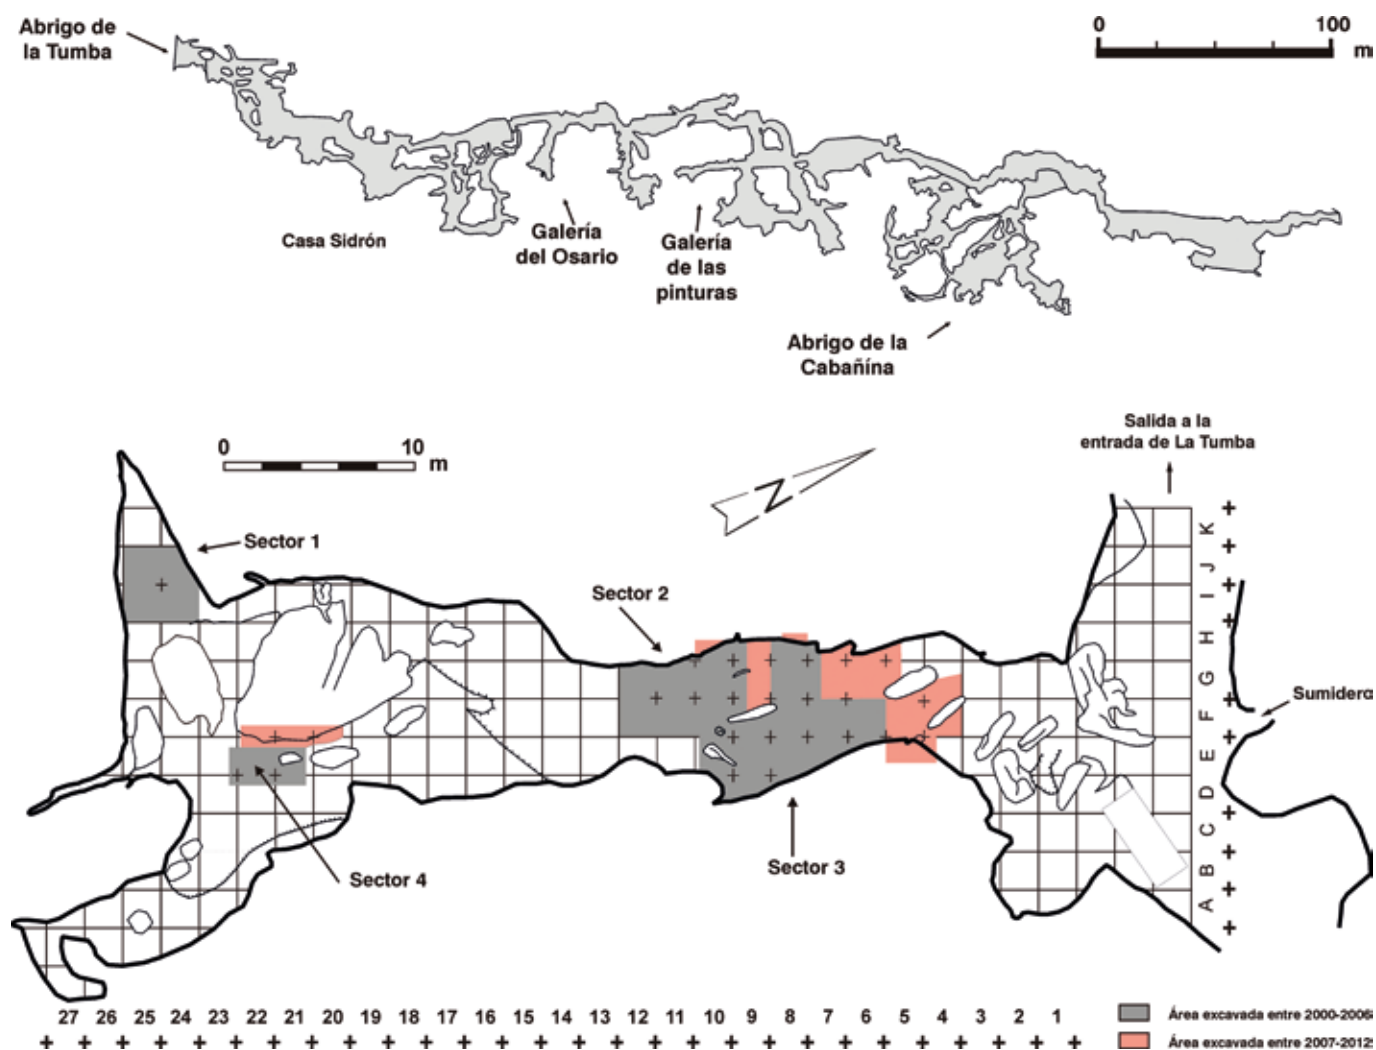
Abrigo de la Tumba

0 100 m

Casa Sidrón

Galería del Osario

Galería de las pinturas

Abrigo de la Cabañína

0 10 m

Salida a la entrada de La Tumba

N

Sector 1

Sector 2

Sumidero

Sector 4

Sector 3

K J I H G F E D C B A

27 26 25 24 23 22 21 20 19 18 17 16 15 14 13 12 11 10 9 8 7 6 5 4 3 2 1

Área excavada entre 2000-2006

Área excavada entre 2007-2012